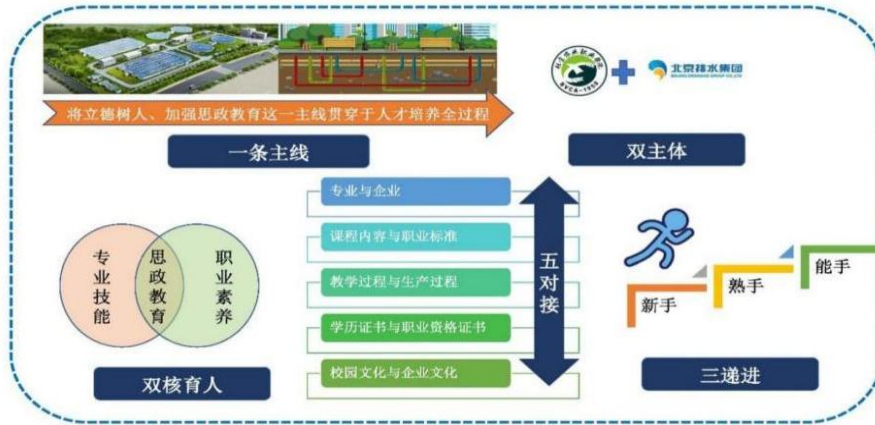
将立德树人、加强思政教育这一主线贯穿于人才培养全过程

一条主线

BVCA·1958

北京排水集团
BEIJING DRAINAGE GROUP CO.,LTD

双主体

专业与企业

课程内容与职业标准

教学过程与生产过程

学历证书与职业资格证书

校园文化与企业文化

五对接

专业技能

思政教育

职业素养

双核育人

新手

熟手

能手

三递进